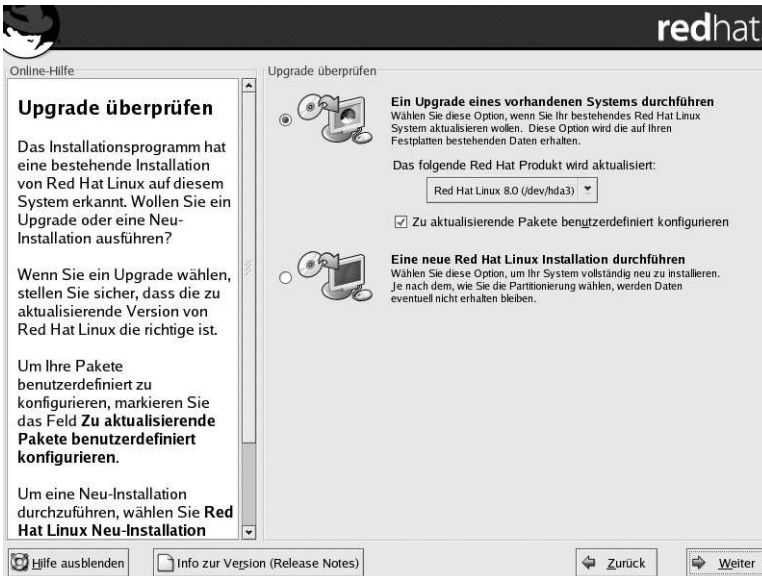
redhat

Online-Hilfe

Upgrade überprüfen

Das Installationsprogramm hat eine bestehende Installation von Red Hat Linux auf diesem System erkannt. Wollen Sie ein Upgrade oder eine Neu-Installation ausführen?

Wenn Sie ein Upgrade wählen, stellen Sie sicher, dass die zu aktualisierende Version von Red Hat Linux die richtige ist.

Um Ihre Pakete benutzerdefiniert zu konfigurieren, markieren Sie das Feld **Zu aktualisierende Pakete benutzerdefiniert konfigurieren**.

Um eine Neu-Installation durchzuführen, wählen Sie **Red Hat Linux Neu-Installation**

Upgrade überprüfen

**Ein Upgrade eines vorhandenen Systems durchführen**
Wählen Sie diese Option, wenn Sie Ihr bestehendes Red Hat Linux System aktualisieren wollen. Diese Option wird die auf Ihren Festplatten bestehenden Daten erhalten.

Das folgende Red Hat Produkt wird aktualisiert:

Red Hat Linux 8.0 (/dev/hda3)

Zu aktualisierende Pakete benutzerdefiniert konfigurieren

**Eine neue Red Hat Linux Installation durchführen**
Wählen Sie diese Option, um Ihr System vollständig neu zu installieren. Je nach dem, wie Sie die Partitionierung wählen, werden Daten eventuell nicht erhalten bleiben.

Hilfe ausblenden

Info zur Version (Release Notes)

Zurück

Weiter